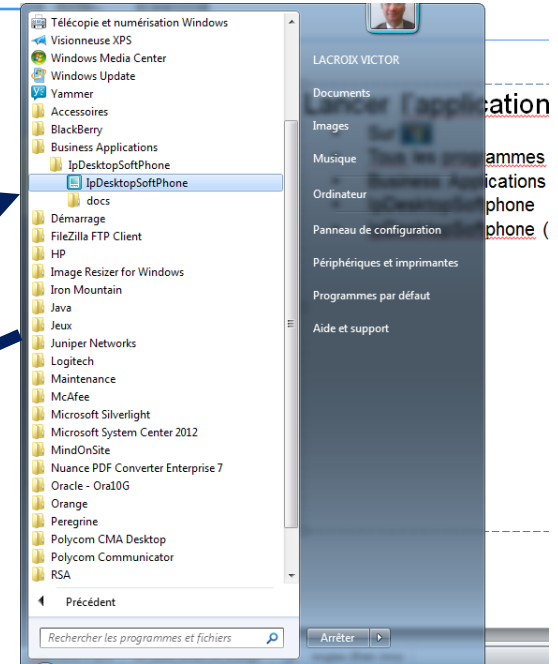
Télécopie et numérisation Windows
Visionneuse XPS
Windows Media Center
Windows Update
Yammer
Accessoires
BlackBerry
Business Applications
IpDesktopSoftPhone
IpDesktopSoftPhone
docs
Démarrage
FileZilla FTP Client
HP
Image Resizer for Windows
Iron Mountain
Java
Jeux
Juniper Networks
Logitech
Maintenance
McAfee
Microsoft Silverlight
Microsoft System Center 2012
MindOnSite
Nuance PDF Converter Enterprise 7
Oracle - Ora10G
Orange
Peregrine
Polycom CMA Desktop
Polycom Communicator
RSA

Précédent

Rechercher les programmes et fichiers

LACROIX VICTOR
Documents
Images
Musique
Ordinateur
Panneau de configuration
Périphériques et imprimantes
Programmes par défaut
Aide et support

Arrêter

Lancer l'application
Sur
Tous les programmes
Business Applications
IpDesktopSoftPhone
IpDesktopSoftPhone (